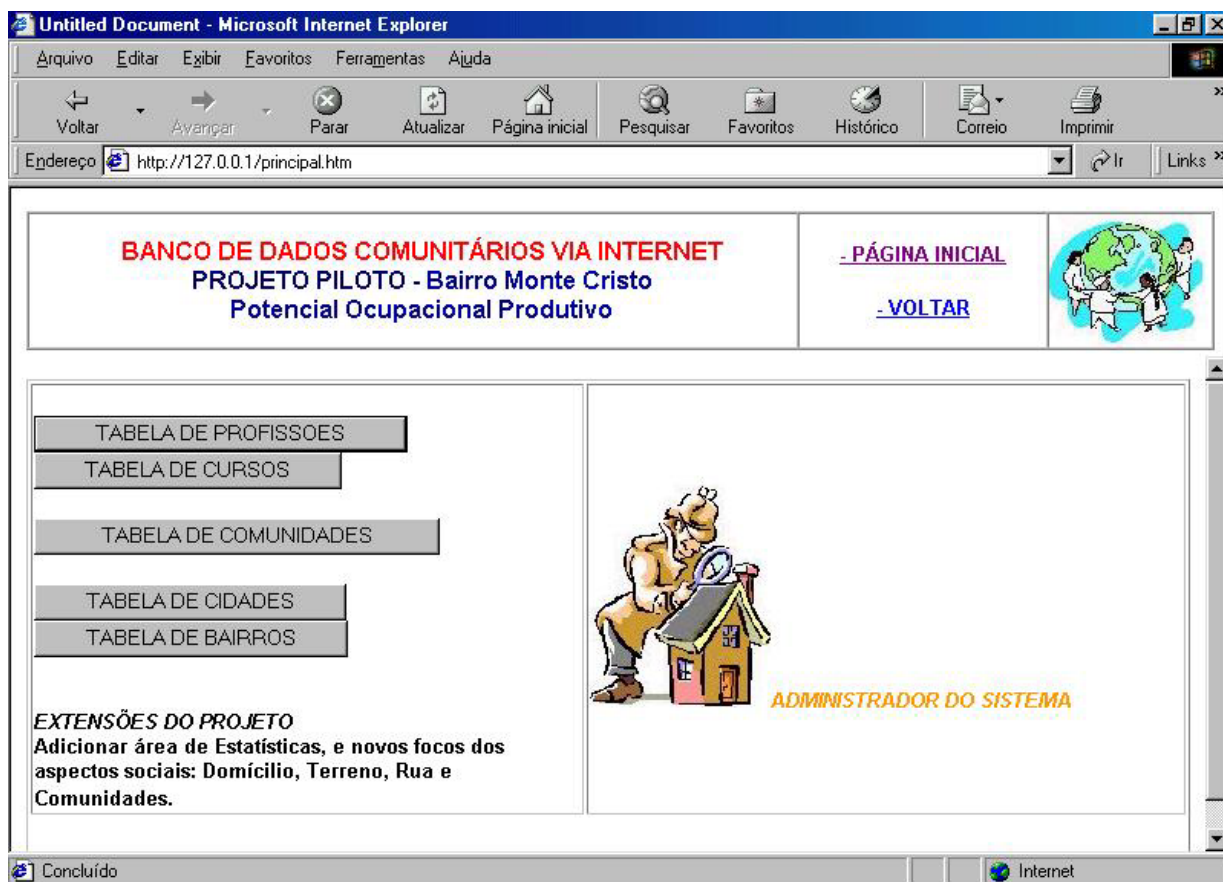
Untitled Document - Microsoft Internet Explorer

Arquivo Editar Exibir Favoritos Ferramentas Ajuda

Voltar Avançar Parar Atualizar Página inicial Pesquisar Favoritos Histórico Correio Imprimir

Endereço http://127.0.0.1/principal.htm Ir Links

BANCO DE DADOS COMUNITÁRIOS VIA INTERNET
PROJETO PILOTO - Bairro Monte Cristo
Potencial Ocupacional Produtivo

- PÁGINA INICIAL

- VOLTAR

TABELA DE PROFISSOES

TABELA DE CURSOS

TABELA DE COMUNIDADES

TABELA DE CIDADES

TABELA DE BAIRROS

EXTENSÕES DO PROJETO
Adicionar área de Estatísticas, e novos focos dos aspectos sociais: Domícilio, Terreno, Rua e Comunidades.

ADMINISTRADOR DO SISTEMA

Concluído

Internet